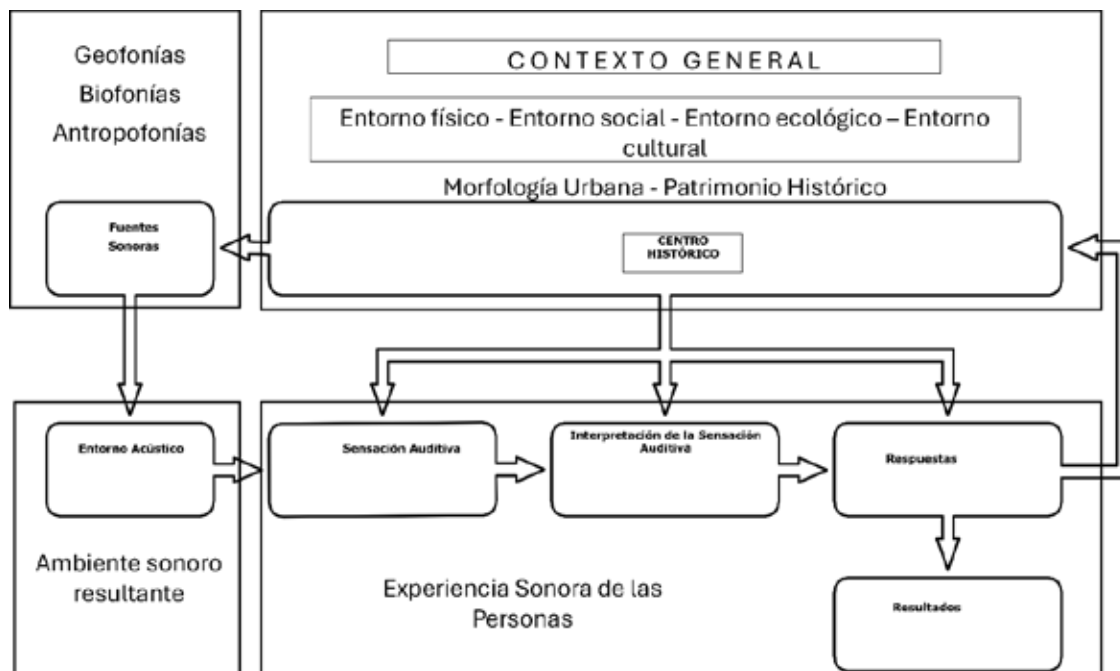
Geofonías
Biofonías
Antropofonías

CONTEXTO GENERAL

Entorno físico - Entorno social - Entorno ecológico – Entorno cultural

Morfología Urbana - Patrimonio Histórico

Fuentes Sonoras

CENTRO HISTÓRICO

Entorno Acústico

Sensación Auditiva

Interpretación de la Sensación Auditiva

Respuestas

Ambiente sonoro resultante

Experiencia Sonora de las Personas

Resultados